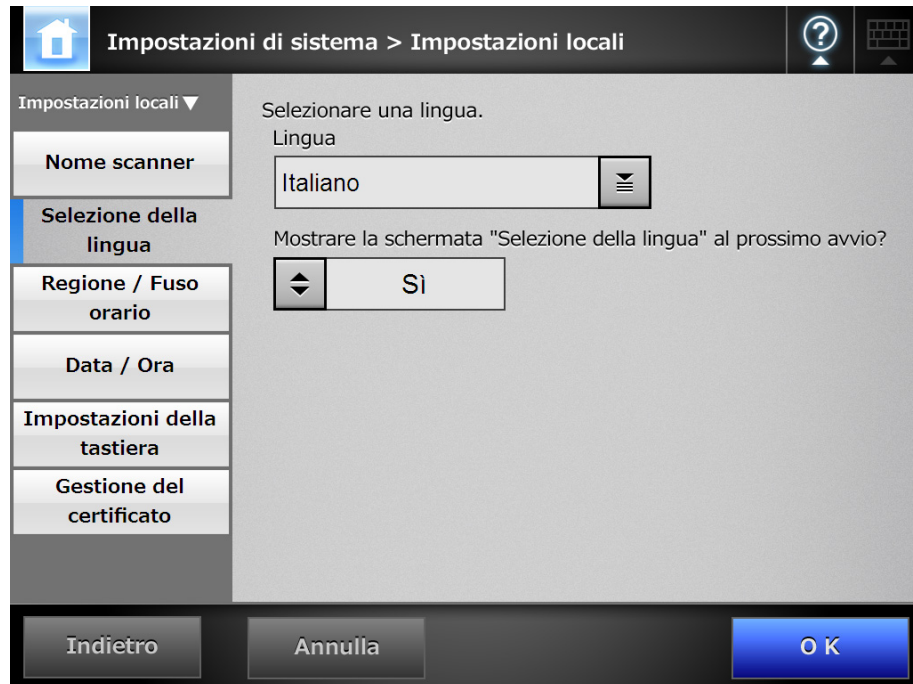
Impostazioni di sistema > Impostazioni locali

Impostazioni locali ▼

Nome scanner

Selezione della lingua

Regione / Fuso orario

Data / Ora

Impostazioni della tastiera

Gestione del certificato

Selezionare una lingua.

Lingua

Italiano

Mostrare la schermata "Selezione della lingua" al prossimo avvio?

Sì

Indietro

Annulla

O K